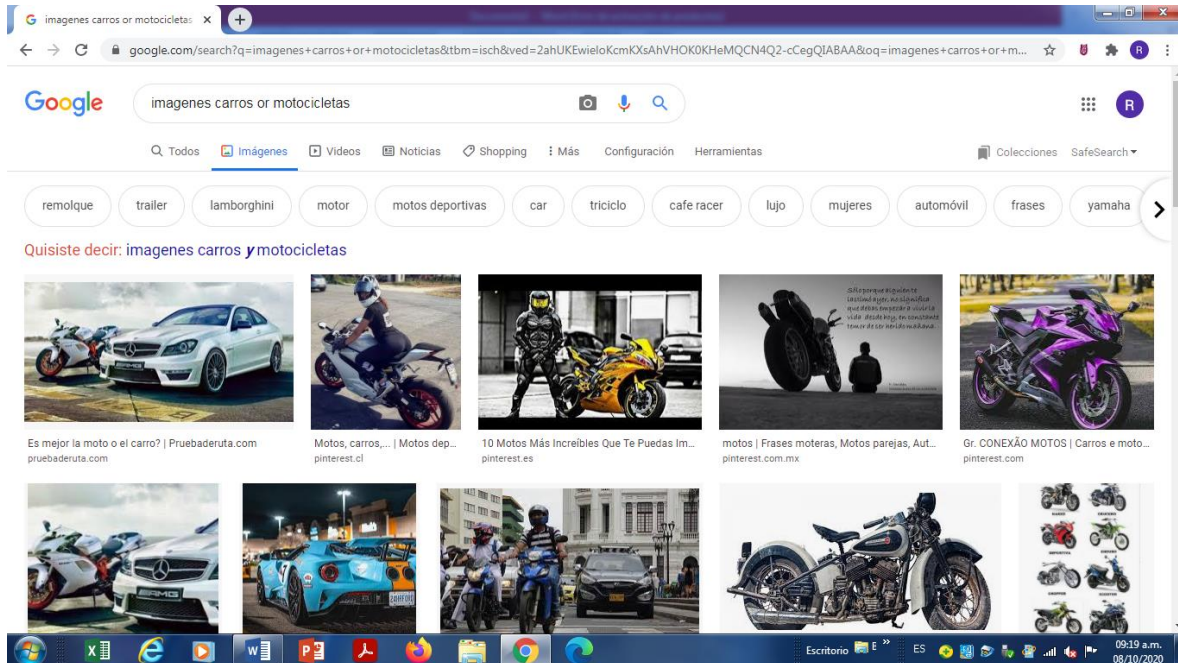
imagenes carros or motocicletas ×

google.com/search?q=imagenes+carros+or+motocicletas&tbm=isch&ved=2ahUKEwieloKcmKXsAhVHOK0KHeMQCN4Q2-cCegQIABAA&oq=imagenes+carros+or+m...

Google

imagenes carros or motocicletas

Todos Imágenes Videos Noticias Shopping Más Configuración Herramientas

Colecciones SafeSearch

remolque trailer lamborghini motor motos deportivas car triciclo cafe racer lujo mujeres automóvil frases yamaha

Quisiste decir: imagenes carros *y* motocicletas

Es mejor la moto o el carro? | Pruebaderuta.com
pruebaderuta.com

Motos, carros,... | Motos dep...
pinterest.cl

10 Motos Más Increíbles Que Te Puedas Im...
pinterest.es

motos | Frases moteras, Motos parejas, Aut...
pinterest.com.mx

Gr. CONEXÃO MOTOS | Carros e moto...
pinterest.com

Escritorio ES 09:19 a.m. 08/10/2020